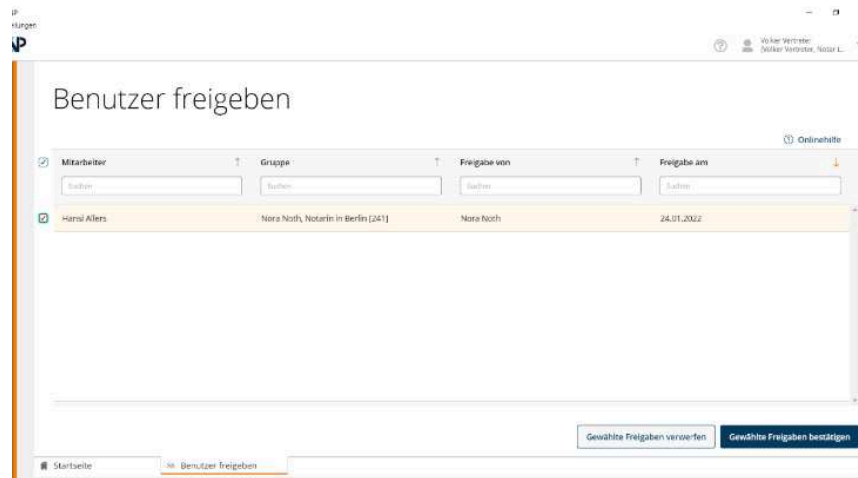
ıP
llungen

Volker Vertreter
[Volker Vertreter, Notar i...

Benutzer freigeben

Onlinehilfe

| Mitarbeiter | Gruppe | Freigabe von | Freigabe am |
|---|---|---|---|
| Suchen | Suchen | Suchen | Suchen |
| Hansi Allers | Nora Noth, Notarin in Berlin [241] | Nora Noth | 24.01.2022 |

Gewählte Freigaben verwerfen
Gewählte Freigaben bestätigen

Startseite
Benutzer freigeben